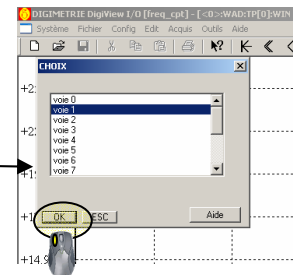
DIGIMETRIE DigiView I/O [freq_cpt] - [<0>:WAD:TP[0]:WIN
Système Fichier Config Edit Acquis Outils Aide

CHOIX

voie 0
voie 1
voie 2
voie 3
voie 4
voie 5
voie 6
voie 7

OK ESC Aide

+2:
+2:
+1:
+1
+14.9